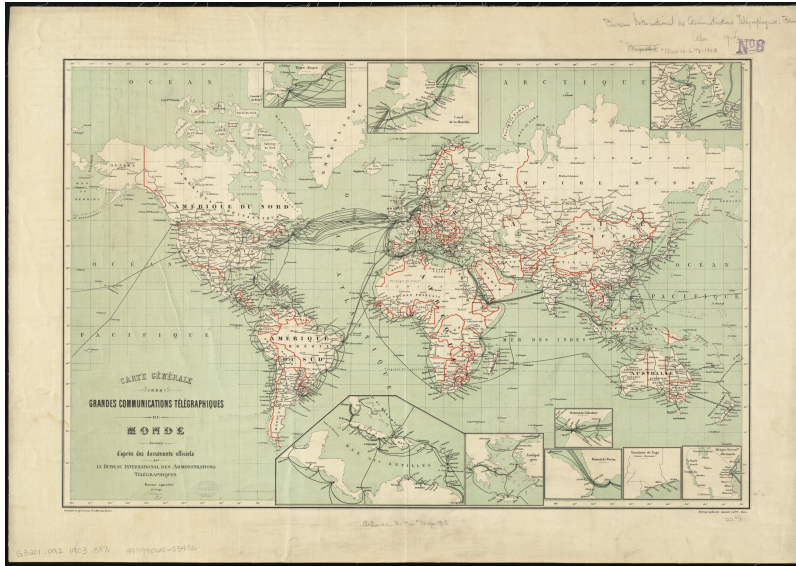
Bureau International des Administrations Télégraphiques, Berne

No 8

OCÉAN

ARCTIQUE

AMÉRIQUE DU NORD

OCÉAN

PACIFIQUE

AMÉRIQUE DU SUD

ATLANTIQUE

EMPIRE RUSSE

OCÉAN

PACIFIQUE

MER DES INDES

AUSTRALIE

Canal de la Manche

MER DES ANTILLES

Détroit de Gibraltar

CARTE GÉNÉRALE

DES

GRANDES COMMUNICATIONS TÉLÉGRAPHIQUES

DU

MONDE

dressée

d'après des documents officiels

par

LE BUREAU INTERNATIONAL DES ADMINISTRATIONS TÉLÉGRAPHIQUES

Berne, 1903

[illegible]

G3201 .P92 1903 .B87

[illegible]